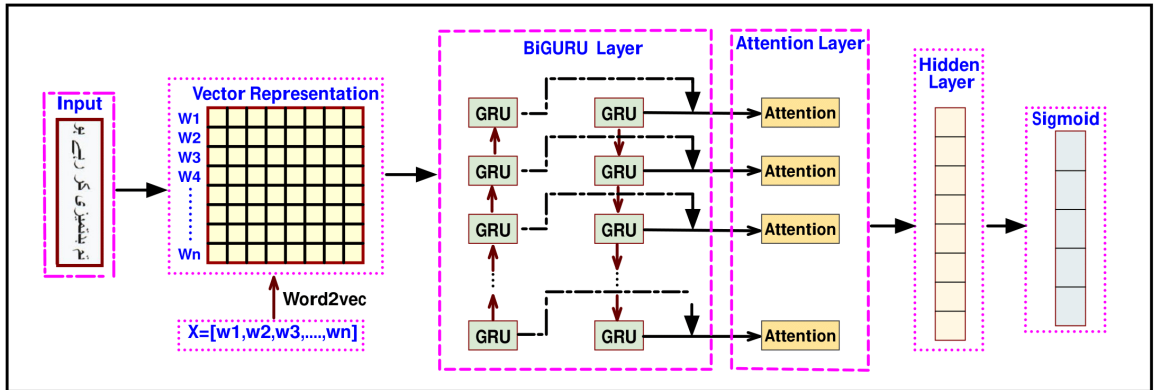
Input

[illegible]

Vector Representation

W1
W2
W3
W4
Wn

Word2vec

X=[w1,w2,w3,....,wn]

BiGURU Layer

GRU
GRU
GRU
GRU
GRU
GRU
GRU
GRU

Attention Layer

Attention
Attention
Attention
Attention

Hidden Layer

Sigmoid